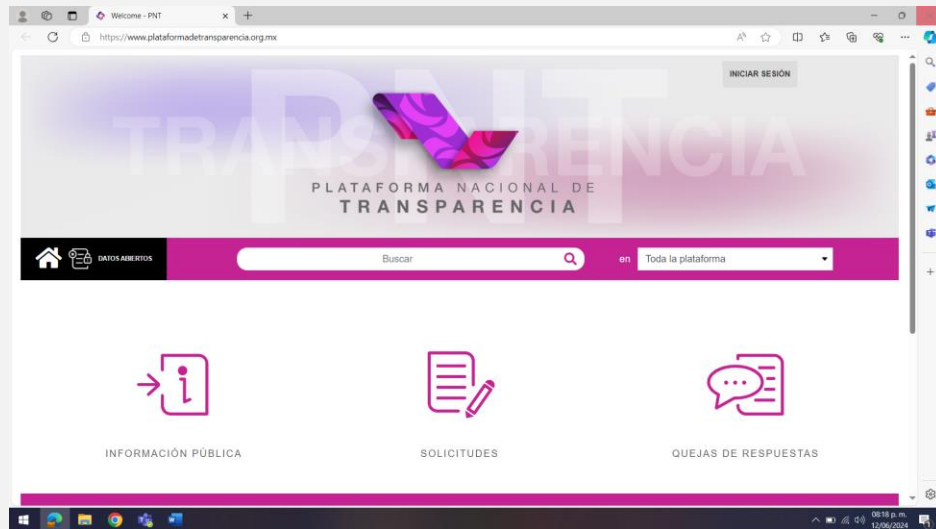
Welcome - PNT

https://www.plataformadetransparencia.org.mx

INICIAR SESIÓN

PNT

TRANSPARENCIA

PLATAFORMA NACIONAL DE TRANSPARENCIA

DATOS ABIERTOS

Buscar

en Toda la plataforma

INFORMACIÓN PÚBLICA

SOLICITUDES

QUEJAS DE RESPUESTAS

08:18 p. m.
12/06/2024